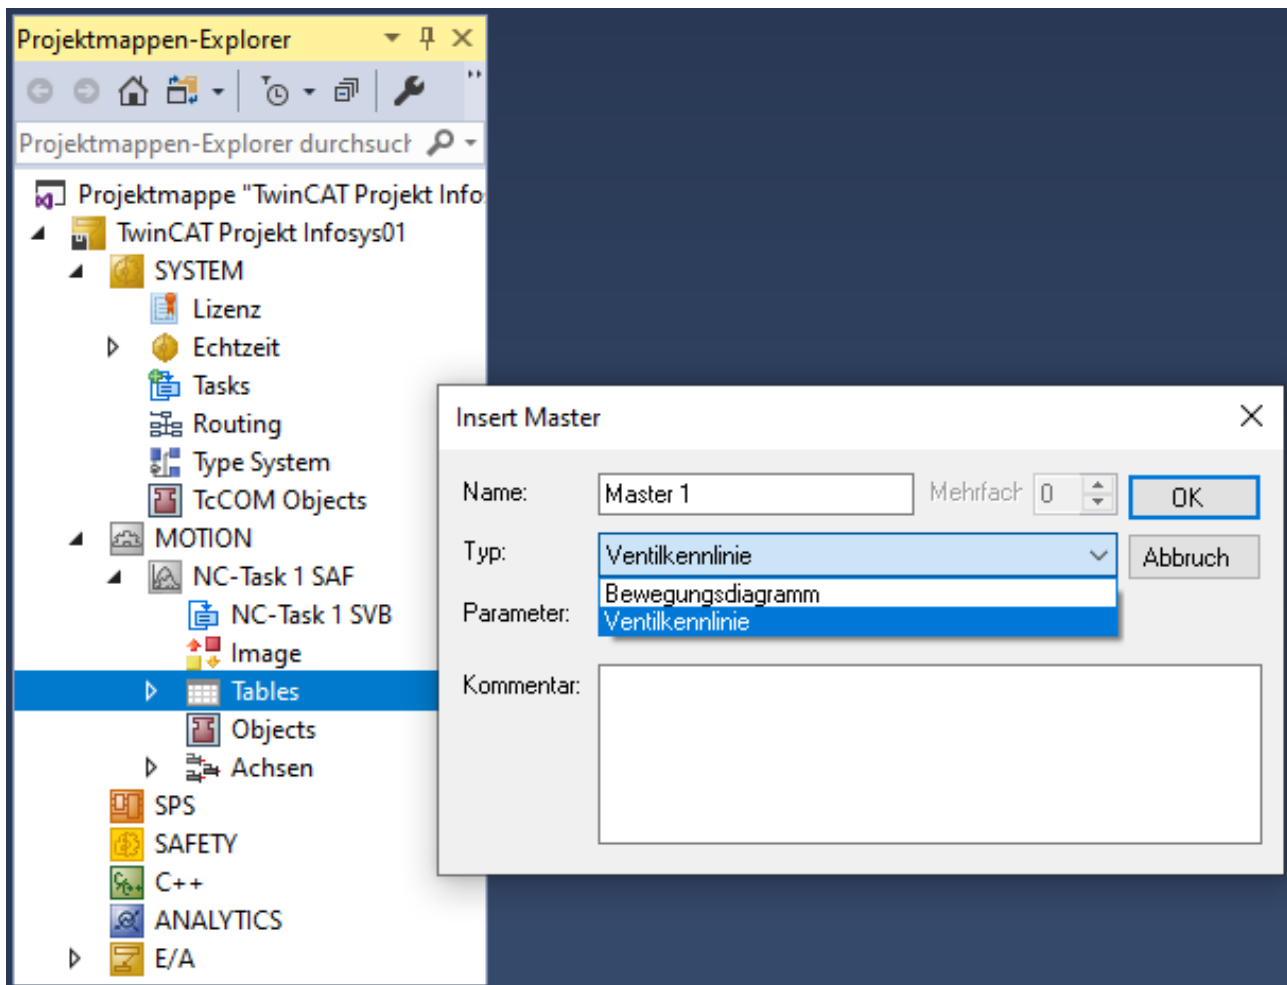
Projektmappen-Explorer

Projektmappen-Explorer durchsuch

Projektmappe "TwinCAT Projekt Info
TwinCAT Projekt Infosys01
SYSTEM
Lizenz
Echtzeit
Tasks
Routing
Type System
TcCOM Objects
MOTION
NC-Task 1 SAF
NC-Task 1 SVB
Image
Tables
Objects
Achsen
SPS
SAFETY
C++
ANALYTICS
E/A

Insert Master

Name: Master 1
Mehrfach 0
OK
Typ: Ventilkennlinie
Abbruch
Bewegungsdiagramm
Ventilkennlinie
Parameter:
Kommentar: